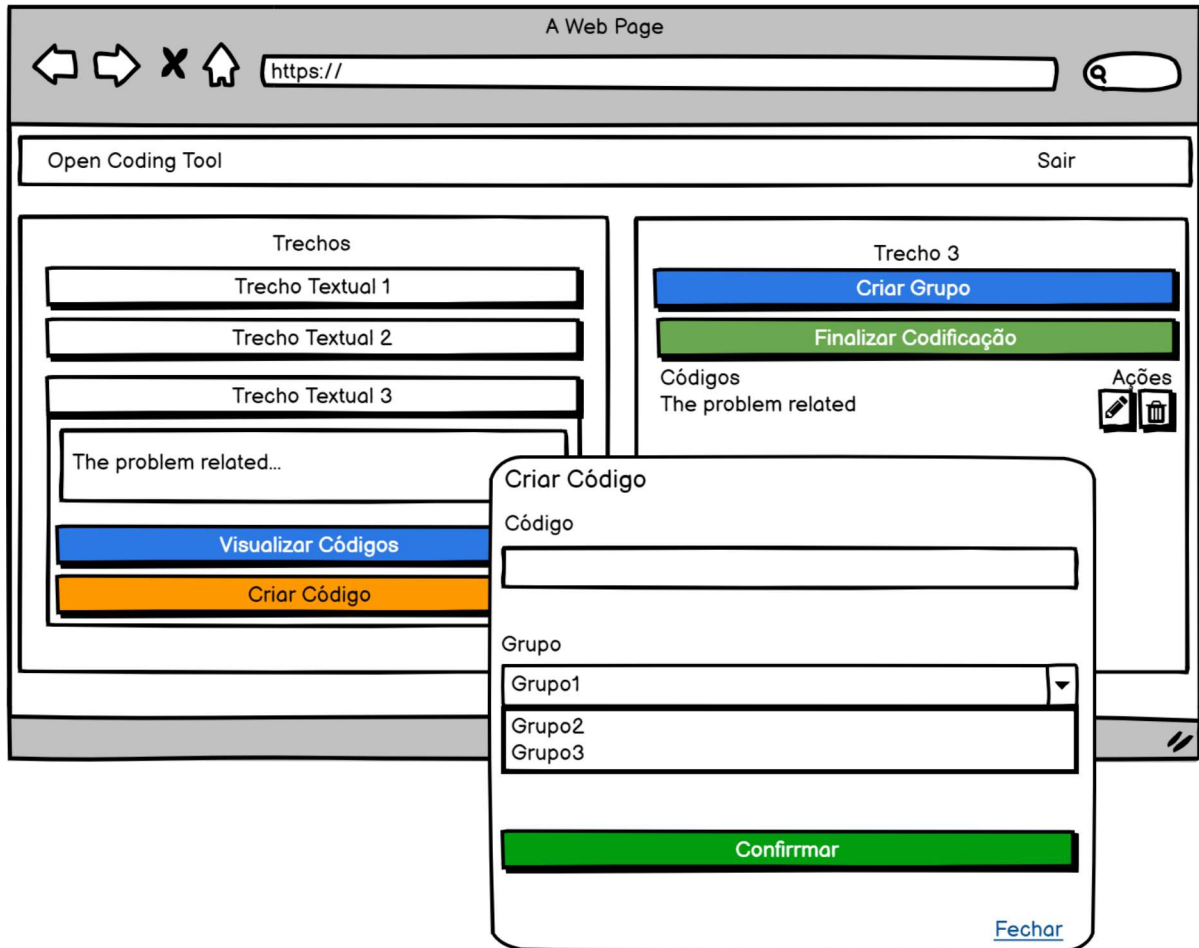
A Web Page

https://

Open Coding Tool

Sair

Trechos

Trecho Textual 1

Trecho Textual 2

Trecho Textual 3

The problem related...

Visualizar Códigos

Criar Código

Trecho 3

Criar Grupo

Finalizar Codificação

Códigos

Ações

The problem related

Criar Código

Código

Grupo

Grupo1

Grupo2
Grupo3

Confirrmar

Fechar